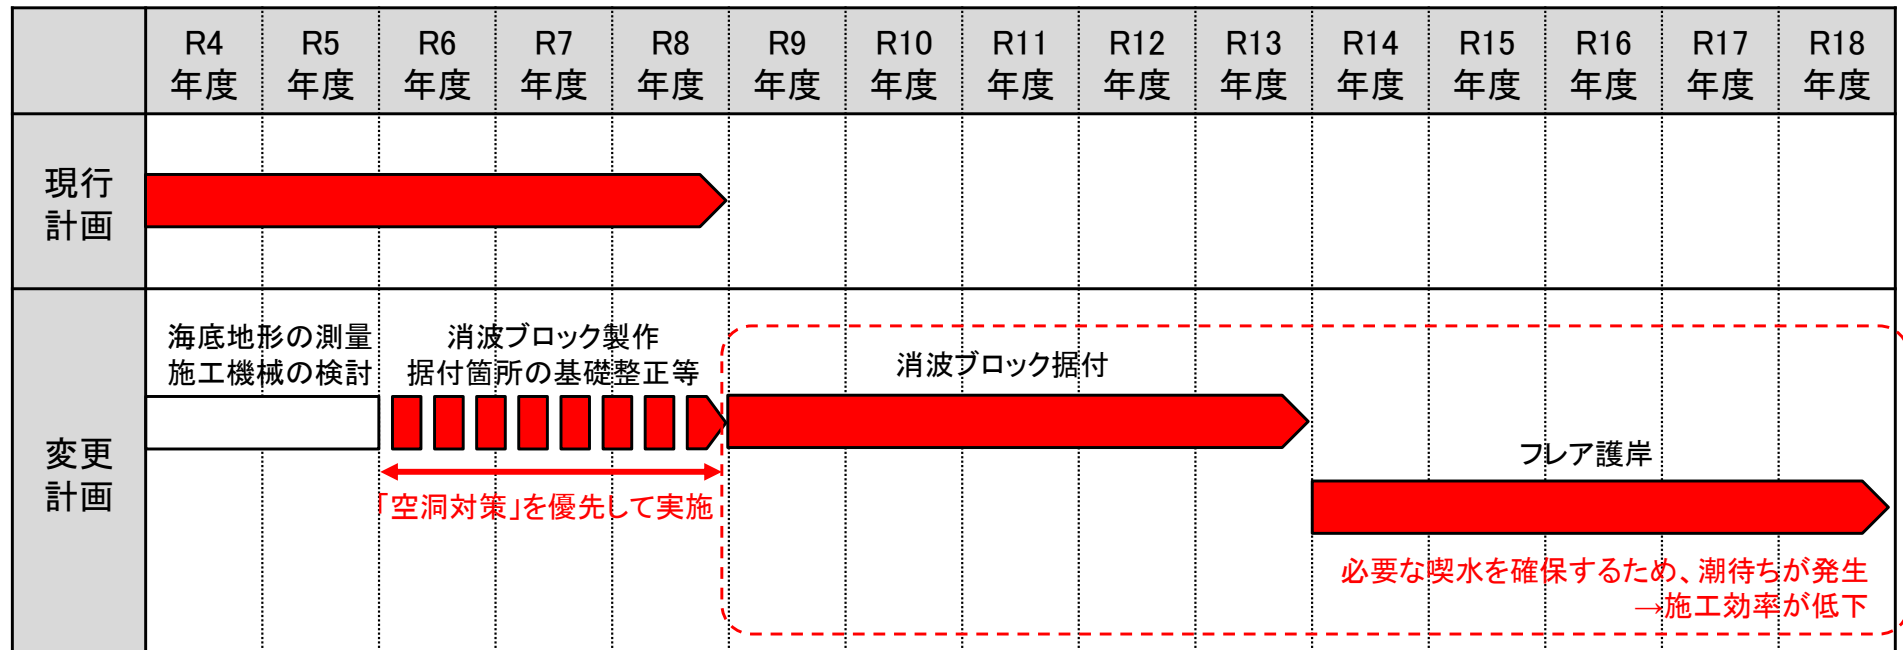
| | R4 年度 | R5 年度 | R6 年度 | R7 年度 | R8 年度 | R9 年度 | R10 年度 | R11 年度 | R12 年度 | R13 年度 | R14 年度 | R15 年度 | R16 年度 | R17 年度 | R18 年度 |
|---|---|---|---|---|---|---|---|---|---|---|---|---|---|---|---|
| 現行計画 | | | | | | | | | | | | | | | |
| 変更計画 | | | | | | | | | | | | | | | |

海底地形の測量
施工機械の検討

消波ブロック製作
据付箇所の基礎整正等

「空洞対策」を優先して実施

消波ブロック据付

フレア護岸

必要な喫水を確保するため、潮待ちが発生
→施工効率が低下